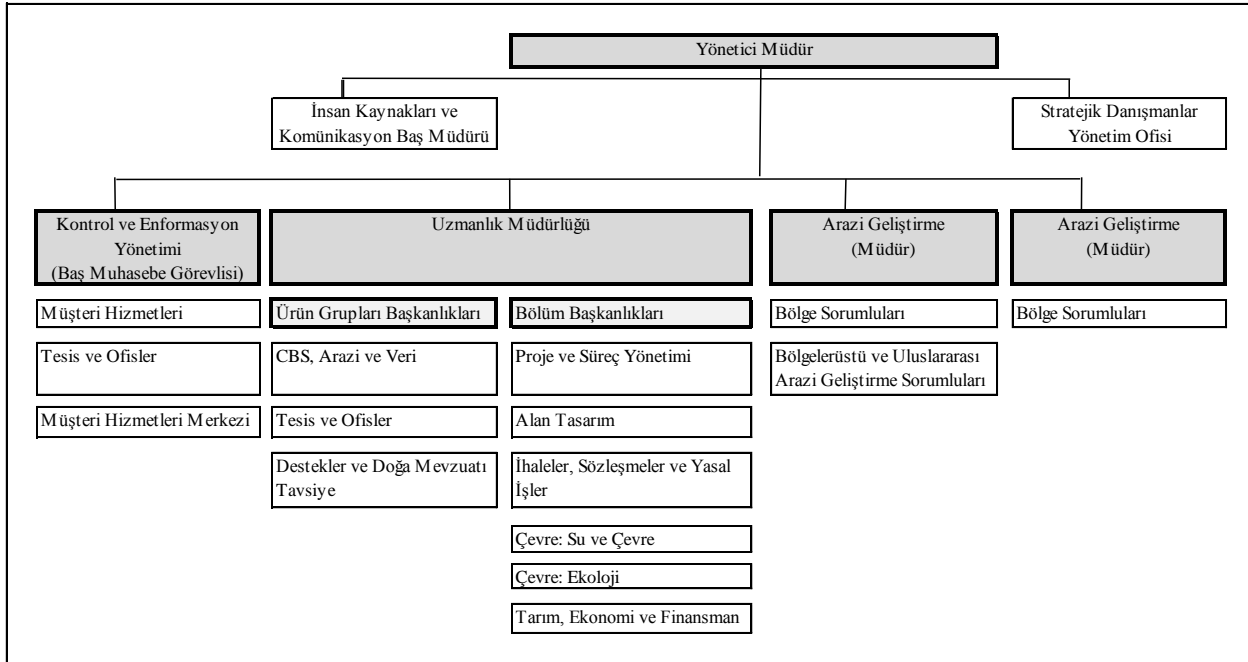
Yönetici Müdür

İnsan Kaynakları ve Komünikasyon Baş Müdürü

Stratejik Danışmanlar Yönetim Ofisi

Kontrol ve Enformasyon Yönetimi (Baş Muhasebe Görevlisi)

Uzmanlık Müdürlüğü

Arazi Geliştirme (Müdür)

Arazi Geliştirme (Müdür)

Müşteri Hizmetleri

Tesis ve Ofisler

Müşteri Hizmetleri Merkezi

Ürün Grupları Başkanlıkları

CBS, Arazi ve Veri

Tesis ve Ofisler

Destekler ve Doğa Mevzuatı Tavsiye

Bölüm Başkanlıkları

Proje ve Süreç Yönetimi

Alan Tasarım

İhaleler, Sözleşmeler ve Yasal İşler

Çevre: Su ve Çevre

Çevre: Ekoloji

Tarım, Ekonomi ve Finansman

Bölge Sorumluları

Bölgelerüstü ve Uluslararası Arazi Geliştirme Sorumluları

Bölge Sorumluları